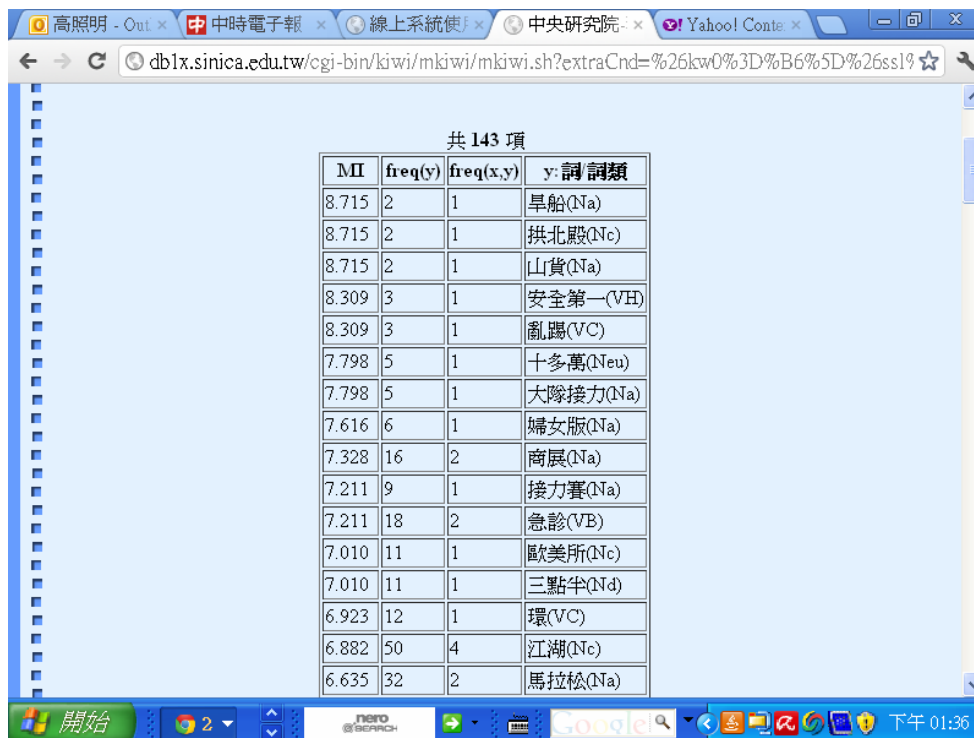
高照明 - Out ×
中時電子報 ×
線上系統使 ×
中央研究院 ×
Yahoo! Conte ×

db1x.sinica.edu.tw/cgi-bin/kiwi/mkiwi/mkiwi.sh?extraCnd=%26kw0%3D%B6%5D%26ssl%

共 143 項

| MI | freq(y) | freq(x,y) | y:詞/詞類 |
|---|---|---|---|
| 8.715 | 2 | 1 | 旱船(Na) |
| 8.715 | 2 | 1 | 拱北殿(Nc) |
| 8.715 | 2 | 1 | 山貨(Na) |
| 8.309 | 3 | 1 | 安全第一(VH) |
| 8.309 | 3 | 1 | 亂踢(VC) |
| 7.798 | 5 | 1 | 十多萬(Neu) |
| 7.798 | 5 | 1 | 大隊接力(Na) |
| 7.616 | 6 | 1 | 婦女版(Na) |
| 7.328 | 16 | 2 | 商展(Na) |
| 7.211 | 9 | 1 | 接力賽(Na) |
| 7.211 | 18 | 2 | 急診(VB) |
| 7.010 | 11 | 1 | 歐美所(Nc) |
| 7.010 | 11 | 1 | 三點半(Nd) |
| 6.923 | 12 | 1 | 環(VC) |
| 6.882 | 50 | 4 | 江湖(Nc) |
| 6.635 | 32 | 2 | 馬拉松(Na) |

開始
2
nero SEARCH
Google
下午 01:36